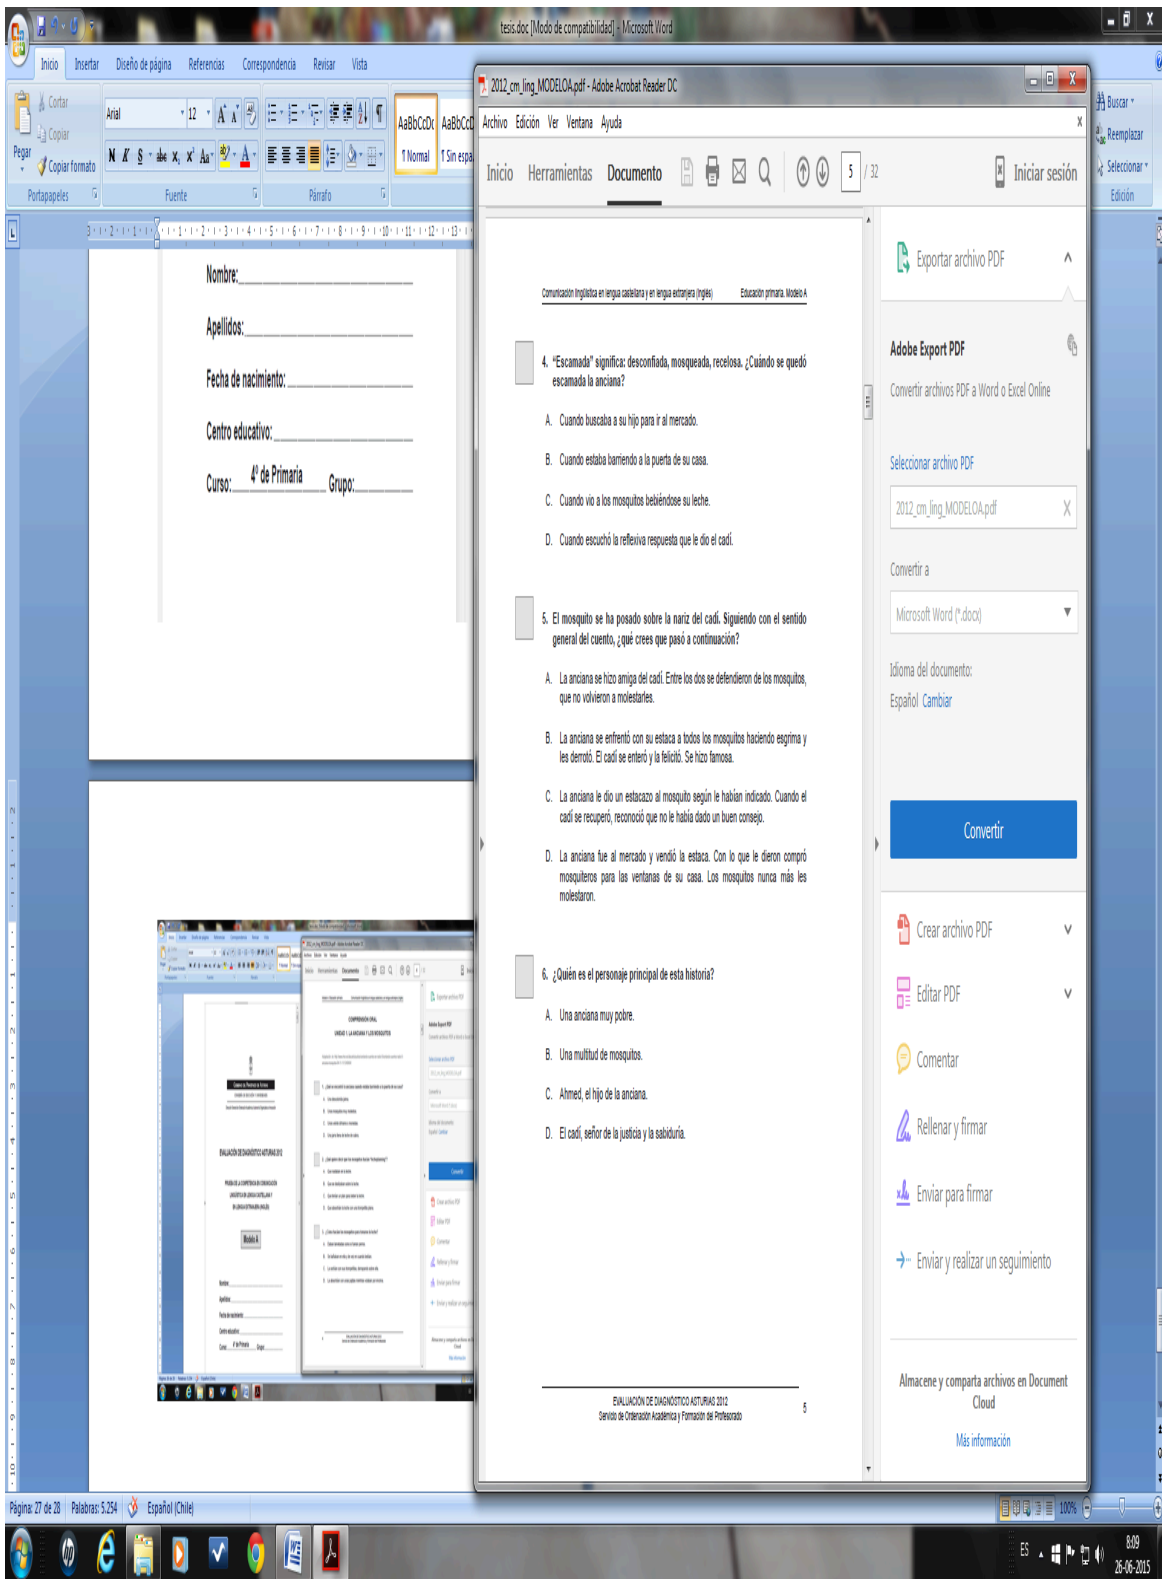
tesis.doc [Modo de compatibilidad] - Microsoft Word

Inicio Insertar Diseño de página Referencias Correspondencia Revisar Vista

Cortar
Copiar
Pegar
Copiar formato
Portapapeles
Arial 12
Fuente
Párrafo
AaBbCcDc AaBbCcD
¶ Normal ¶ Sin espa
Buscar
Reemplazar
Seleccionar
Edición

Nombre:
Apellidos:
Fecha de nacimiento:
Centro educativo:
Curso: 4º de Primaria Grupo:

2012_cm_ling_MODELOA.pdf - Adobe Acrobat Reader DC
Archivo Edición Ver Ventana Ayuda
Inicio Herramientas Documento 5 / 32 Iniciar sesión

Comunicación lingüística en lengua castellana y en lengua extranjera (inglés) Educación primaria. Modelo A

4. "Escamada" significa: desconfiada, mosqueada, recelosa. ¿Cuándo se quedó escamada la anciana?

A. Cuando buscaba a su hijo para ir al mercado.

B. Cuando estaba barriendo a la puerta de su casa.

C. Cuando vio a los mosquitos bebiéndose su leche.

D. Cuando escuchó la reflexiva respuesta que le dio el cadí.

5. El mosquito se ha posado sobre la nariz del cadí. Siguiendo con el sentido general del cuento, ¿qué crees que pasó a continuación?

A. La anciana se hizo amiga del cadí. Entre los dos se defendieron de los mosquitos, que no volvieron a molestarles.

B. La anciana se enfrentó con su estaca a todos los mosquitos haciendo esgrima y les derrotó. El cadí se enteró y la felicitó. Se hizo famosa.

C. La anciana le dio un estacazo al mosquito según le habían indicado. Cuando el cadí se recuperó, reconoció que no le había dado un buen consejo.

D. La anciana fue al mercado y vendió la estaca. Con lo que le dieron compró mosquiteros para las ventanas de su casa. Los mosquitos nunca más les molestaron.

6. ¿Quién es el personaje principal de esta historia?

A. Una anciana muy pobre.

B. Una multitud de mosquitos.

C. Ahmed, el hijo de la anciana.

D. El cadí, señor de la justicia y la sabiduría.

EVALUACIÓN DE DIAGNÓSTICO ASTURIAS 2012
Servicio de Ordenación Académica y Formación del Profesorado
5

Exportar archivo PDF
Adobe Export PDF
Convertir archivos PDF a Word o Excel Online
Seleccionar archivo PDF
2012_cm_ling_MODELOA.pdf
Convertir a
Microsoft Word (*.docx)
Idioma del documento:
Español Cambiar
Convertir
Crear archivo PDF
Editar PDF
Comentar
Rellenar y firmar
Enviar para firmar
Enviar y realizar un seguimiento
Almacene y comparta archivos en Document Cloud
Más información

Página: 27 de 28 Palabras: 5.254 Español (Chile) 100%
ES 8:09 26-06-2015